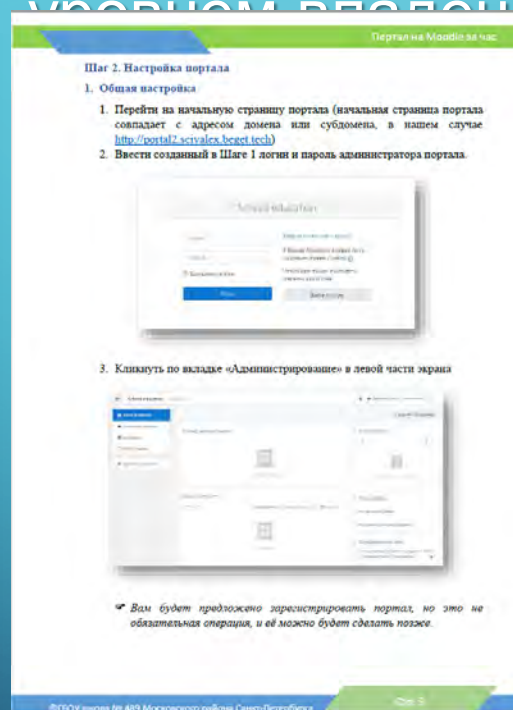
Портал на Moodle за час

Шаг 2. Настройка портала

1. Общая настройка

1. Перейти на начальную страницу портала (начальная страница портала совпадает с адресом домена или субдомена, в нашем случае http://portal2.scivalex.beget.tech)
2. Ввести созданный в Шаге 1 логин и пароль администратора портала.

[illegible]

3. Кликнуть по вкладке «Администрирование» в левой части экрана

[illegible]

Вам будет предложено зарегистрировать портал, но это не обязательная операция, и её можно будет сделать позже.

ГБОУ школа № 489 Московского района Санкт-Петербурга

Стр. 9